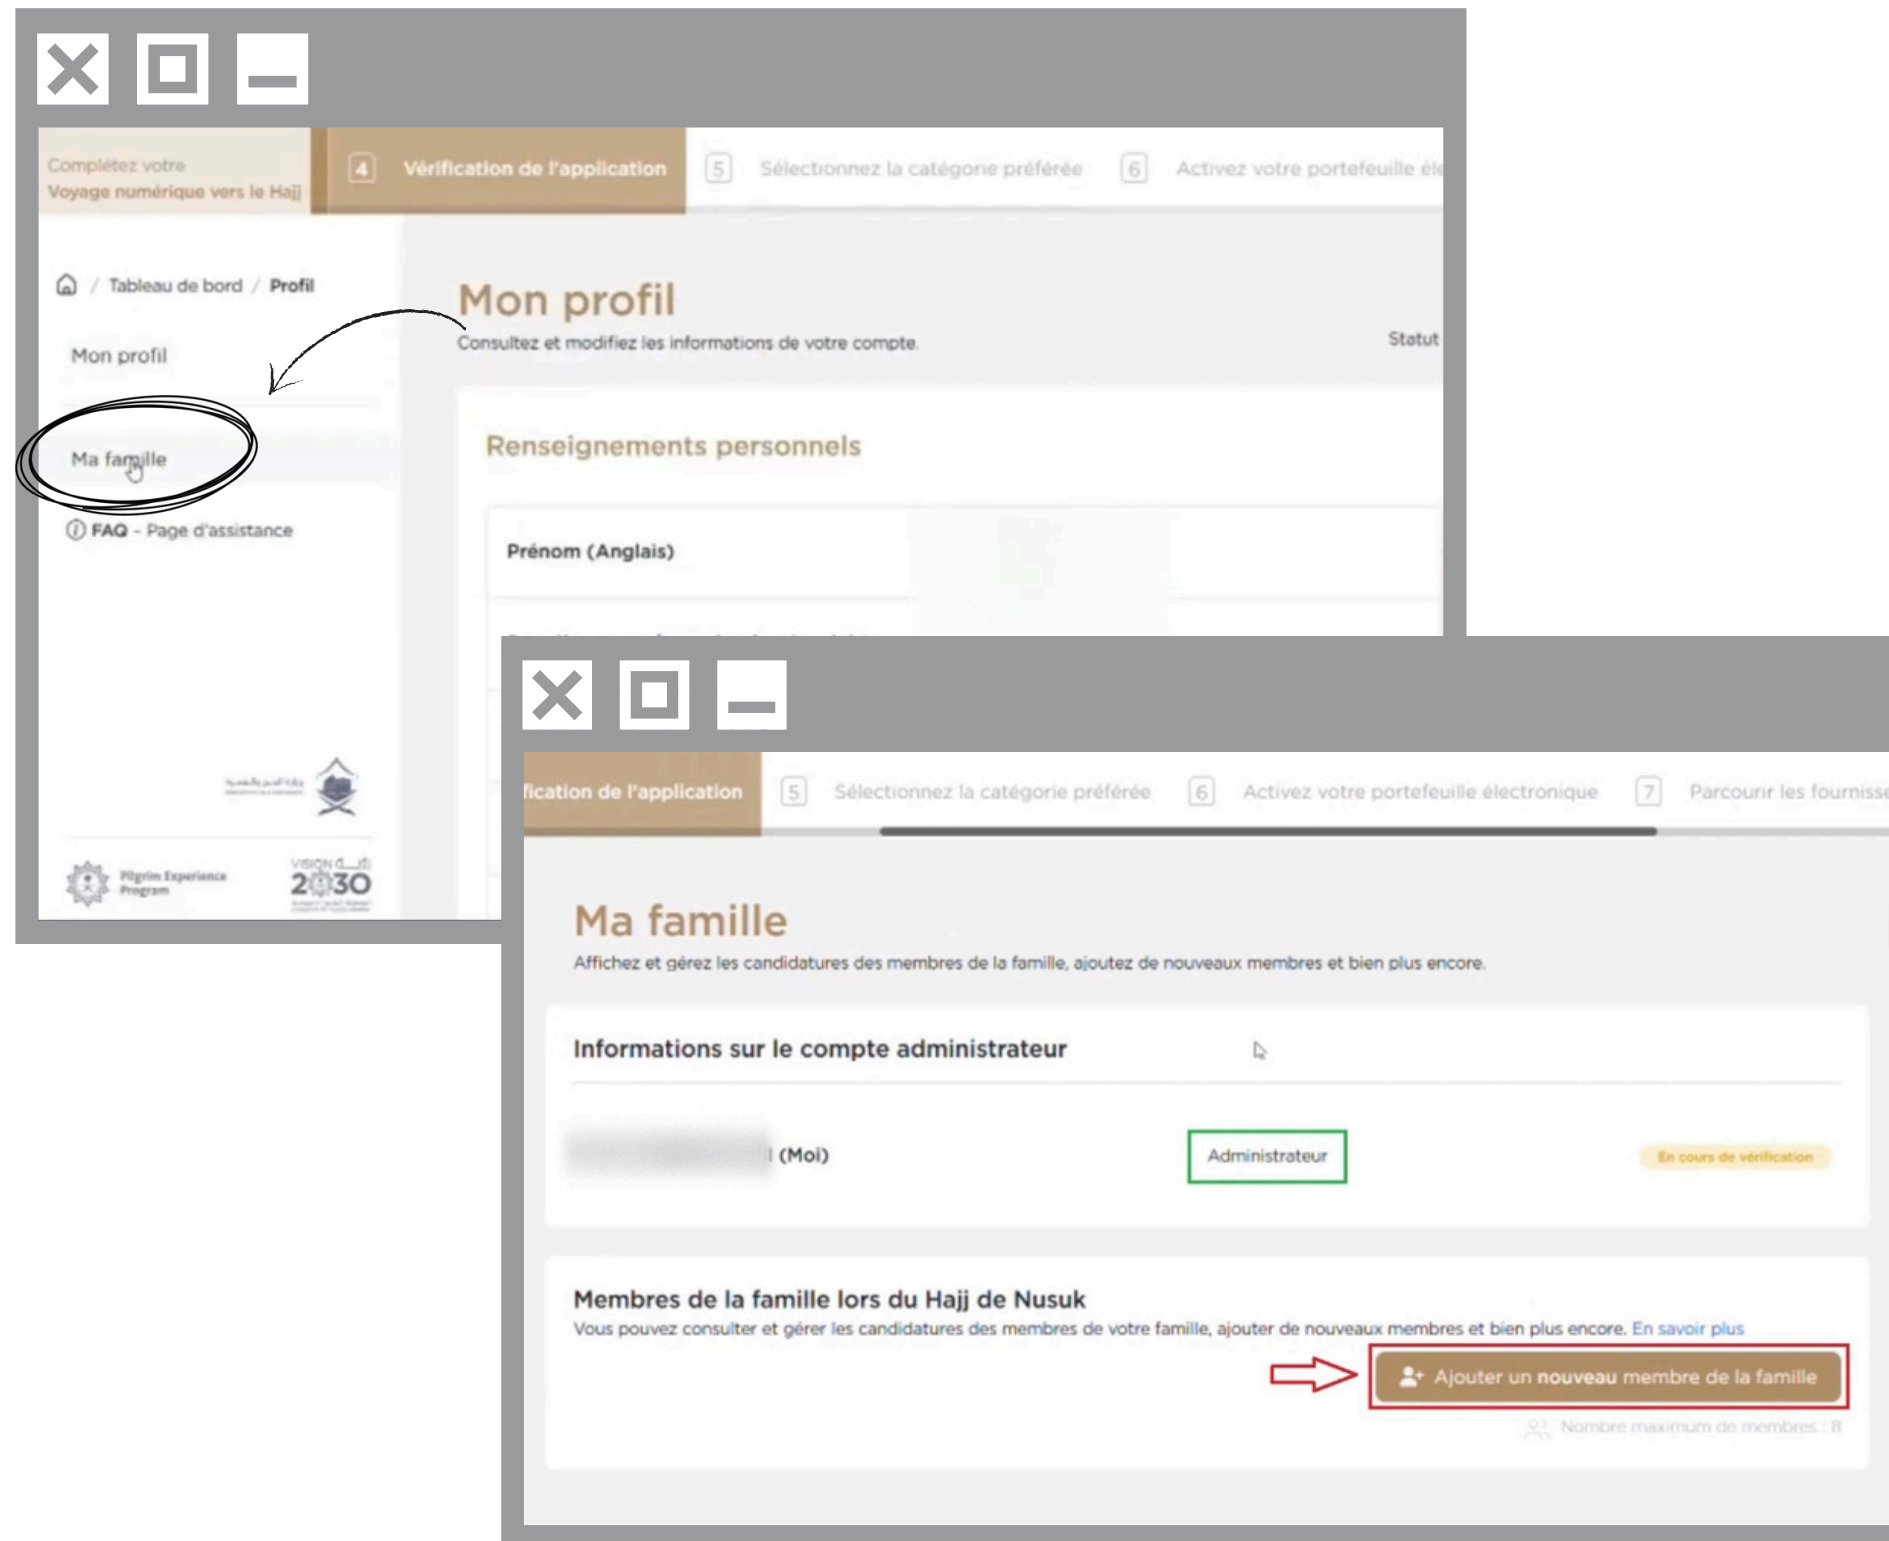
Complétez votre
Voyage numérique vers le Hajj

4 Vérification de l'application

5 Sélectionnez la catégorie préférée

6 Activez votre portefeuille éle

Tableau de bord / Profil

Mon profil

Ma famille

FAQ - Page d'assistance

Pilgrim Experience Program

VISION 2030

Mon profil
Consultez et modifiez les informations de votre compte.

Statut

Renseignements personnels

Prénom (Anglais)

fication de l'application

5 Sélectionnez la catégorie préférée

6 Activez votre portefeuille électronique

7 Parcourir les fourniss

Ma famille
Affichez et gérez les candidatures des membres de la famille, ajoutez de nouveaux membres et bien plus encore.

Informations sur le compte administrateur

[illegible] (Moi)

Administrateur

En cours de vérification

Membres de la famille lors du Hajj de Nusuk
Vous pouvez consulter et gérer les candidatures des membres de votre famille, ajouter de nouveaux membres et bien plus encore. En savoir plus

Ajouter un nouveau membre de la famille

Nombre maximum de membres : 8